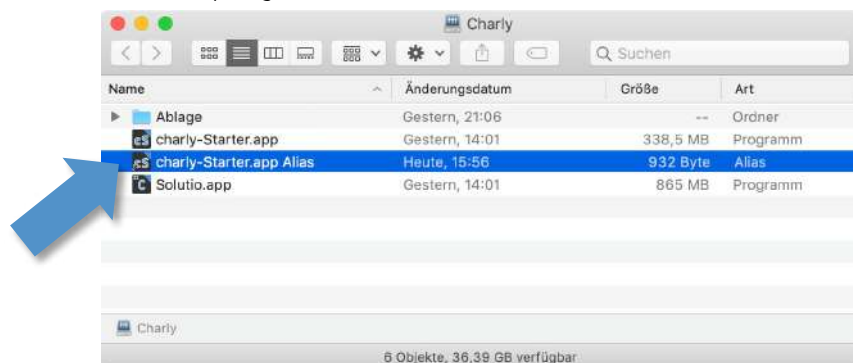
Charly

Suchen

| Name | Änderungsdatum | Größe | Art |
|---|---|---|---|
| Ablage | Gestern, 21:06 | -- | Ordner |
| charly-Starter.app | Gestern, 14:01 | 338,5 MB | Programm |
| charly-Starter.app Alias | Heute, 15:56 | 932 Byte | Alias |
| Solutio.app | Gestern, 14:01 | 865 MB | Programm |

Charly

6 Objekte, 36,39 GB verfügbar